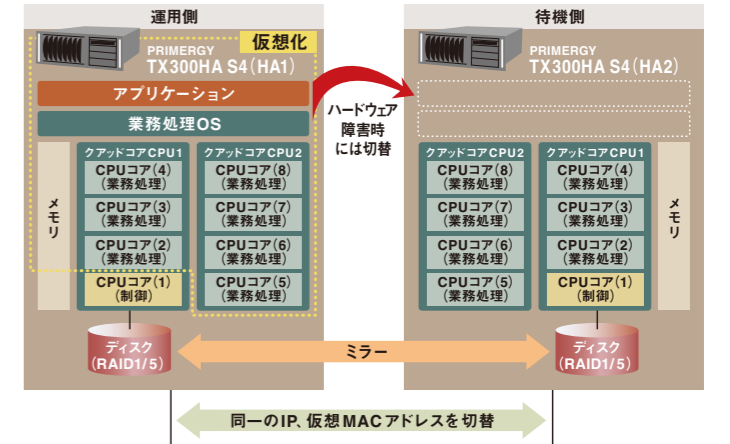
運用側

PRIMERGY
TX300HA S4(HA1)

仮想化

アプリケーション

業務処理OS

メモリ

クアッドコアCPU1
CPUコア(4)
(業務処理)
CPUコア(3)
(業務処理)
CPUコア(2)
(業務処理)
CPUコア(1)
(制御)

クアッドコアCPU2
CPUコア(8)
(業務処理)
CPUコア(7)
(業務処理)
CPUコア(6)
(業務処理)
CPUコア(5)
(業務処理)

ディスク
(RAID1/5)

ハードウェア
障害時
には切替

待機側

PRIMERGY
TX300HA S4(HA2)

クアッドコアCPU2
CPUコア(8)
(業務処理)
CPUコア(7)
(業務処理)
CPUコア(6)
(業務処理)
CPUコア(5)
(業務処理)

クアッドコアCPU1
CPUコア(4)
(業務処理)
CPUコア(3)
(業務処理)
CPUコア(2)
(業務処理)
CPUコア(1)
(制御)

メモリ

ディスク
(RAID1/5)

ミラー

同一のIP、仮想MACアドレスを切替